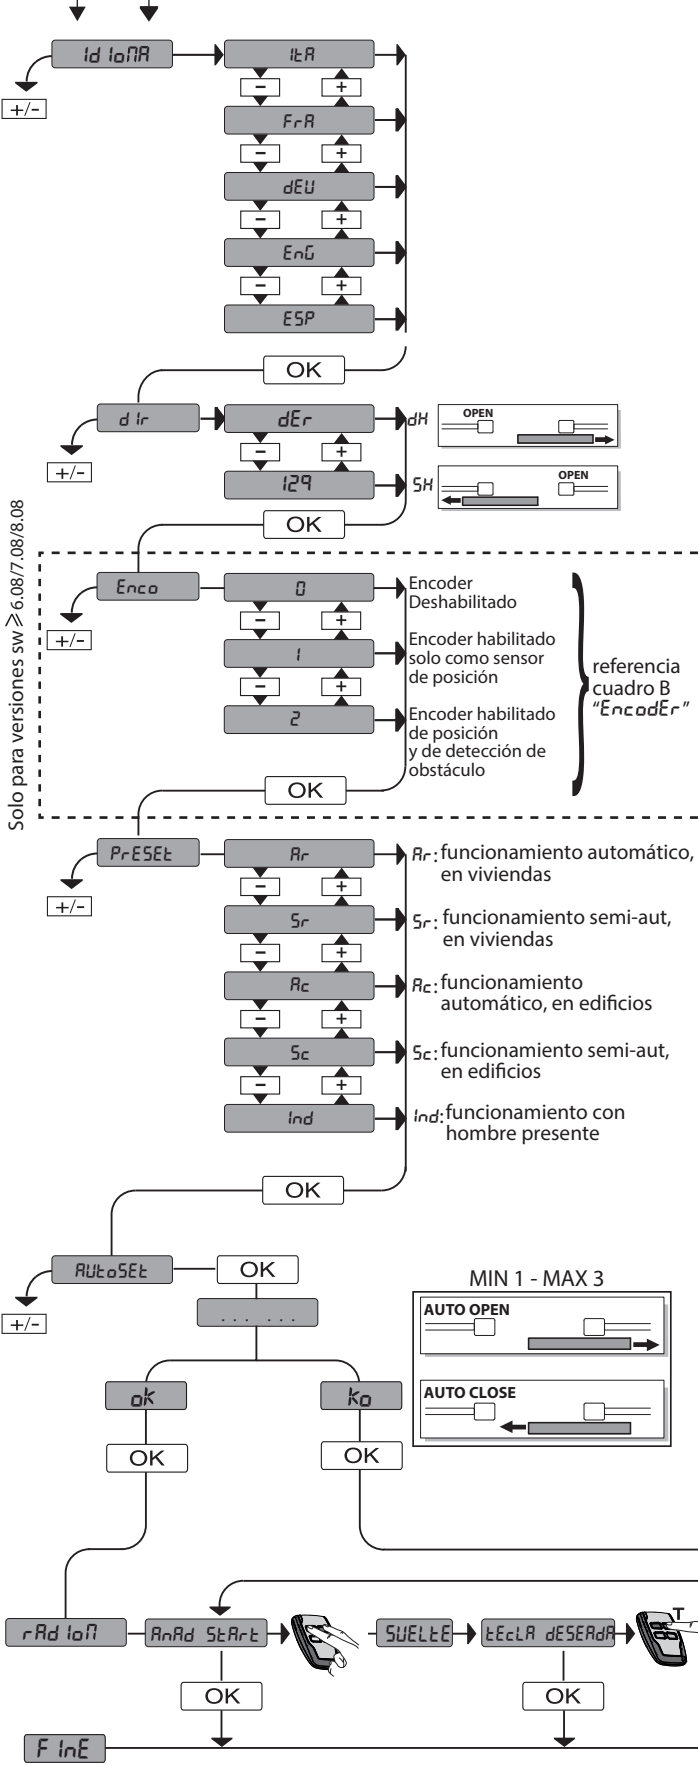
Id IoMA
+/-
ItA
-
+
FrA
-
+
dEU
-
+
EnG
-
+
ESP
OK

d Ir
+/-
dEr
-
+
I29
dX
OPEN
SX
OPEN
OK

Solo para versiones sw $\geqslant$ 6.08/7.08/8.08

Enco
+/-
0
-
+
1
-
+
2
Encoder Deshabilitado
Encoder habilitado solo como sensor de posición
Encoder habilitado de posición y de detección de obstáculo
referencia cuadro B "EncodEr"
OK

PrESEt
+/-
Ar
-
+
Sr
-
+
Ac
-
+
Sc
-
+
Ind
Ar: funcionamiento automático, en viviendas
Sr: funcionamiento semi-aut, en viviendas
Ac: funcionamiento automático, en edificios
Sc: funcionamiento semi-aut, en edificios
Ind: funcionamiento con hombre presente
OK

AUtoSEt
+/-
OK
. . . . . .
MIN 1 - MAX 3
AUTO OPEN
AUTO CLOSE
ok
OK
ko
OK

rAd IoM
AnAd StArt
OK
SUELtE
tEcLA dESEAdA
T
OK
F InE